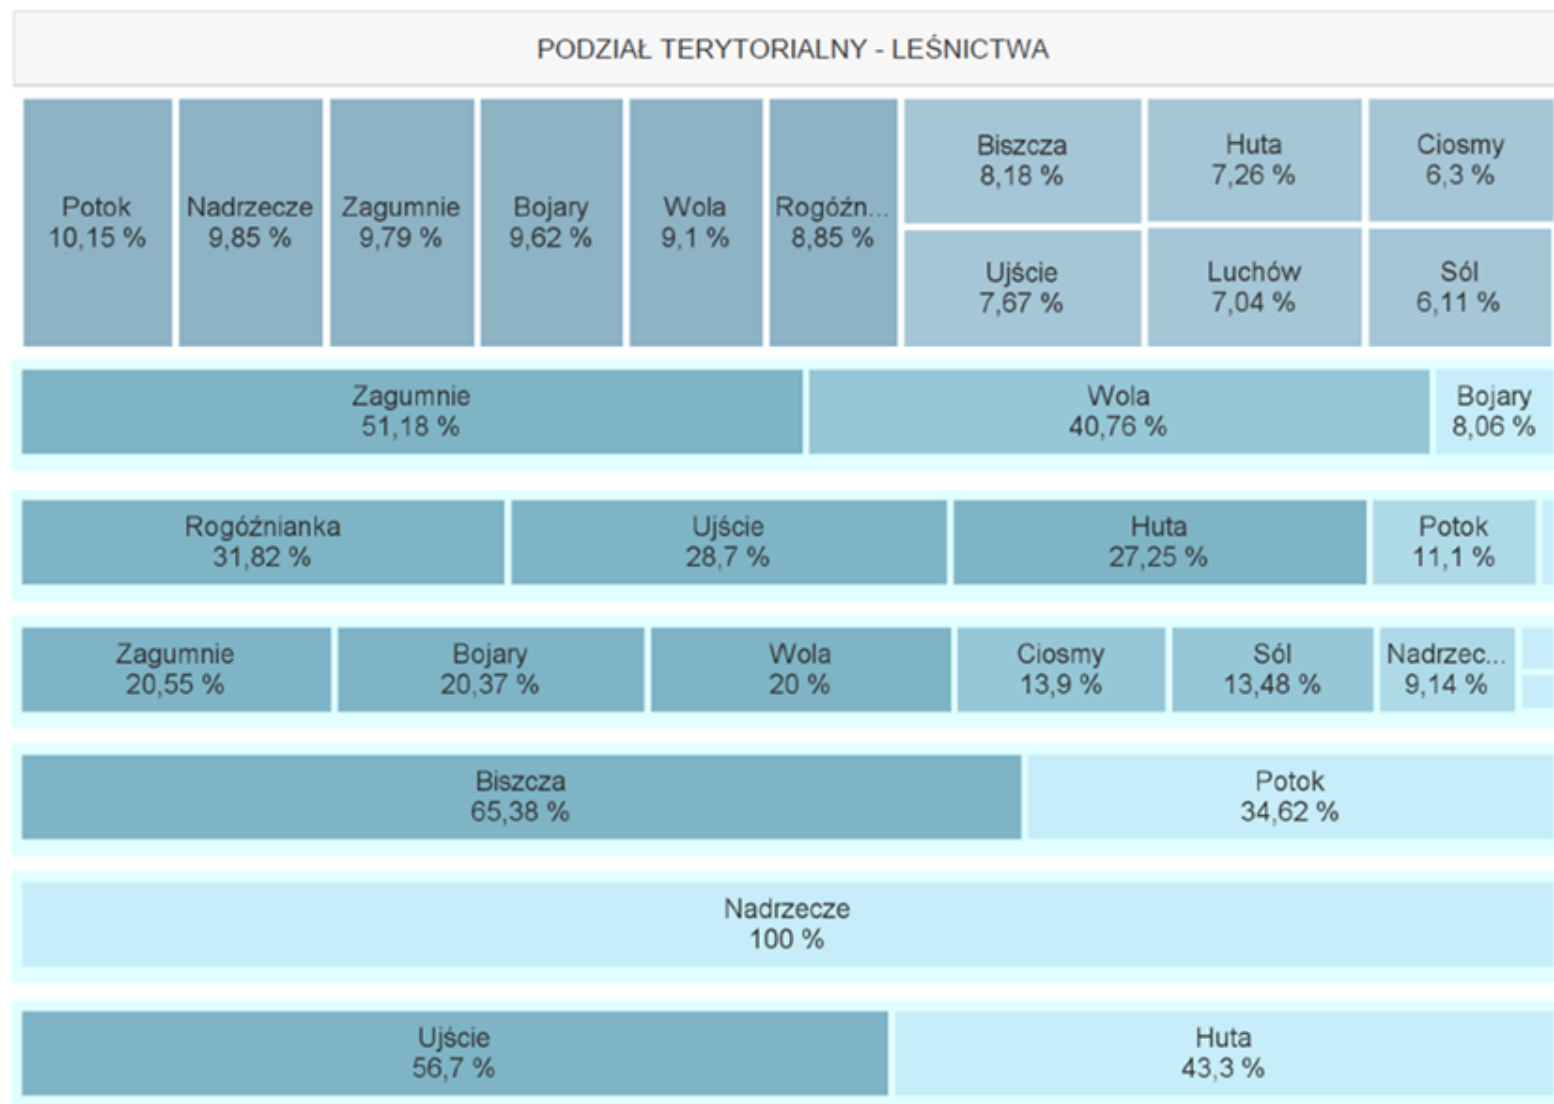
PODZIAŁ TERYTORIALNY - LEŚNICTWA

Potok
10,15 %

Nadrzecze
9,85 %

Zagumnie
9,79 %

Bojary
9,62 %

Wola
9,1 %

Rogóźn...
8,85 %

Biszcza
8,18 %

Huta
7,26 %

Ciosmy
6,3 %

Ujście
7,67 %

Luchów
7,04 %

Sól
6,11 %

Zagumnie
51,18 %

Wola
40,76 %

Bojary
8,06 %

Rogóźnianka
31,82 %

Ujście
28,7 %

Huta
27,25 %

Potok
11,1 %

Zagumnie
20,55 %

Bojary
20,37 %

Wola
20 %

Ciosmy
13,9 %

Sól
13,48 %

Nadrzec...
9,14 %

Biszcza
65,38 %

Potok
34,62 %

Nadrzecze
100 %

Ujście
56,7 %

Huta
43,3 %